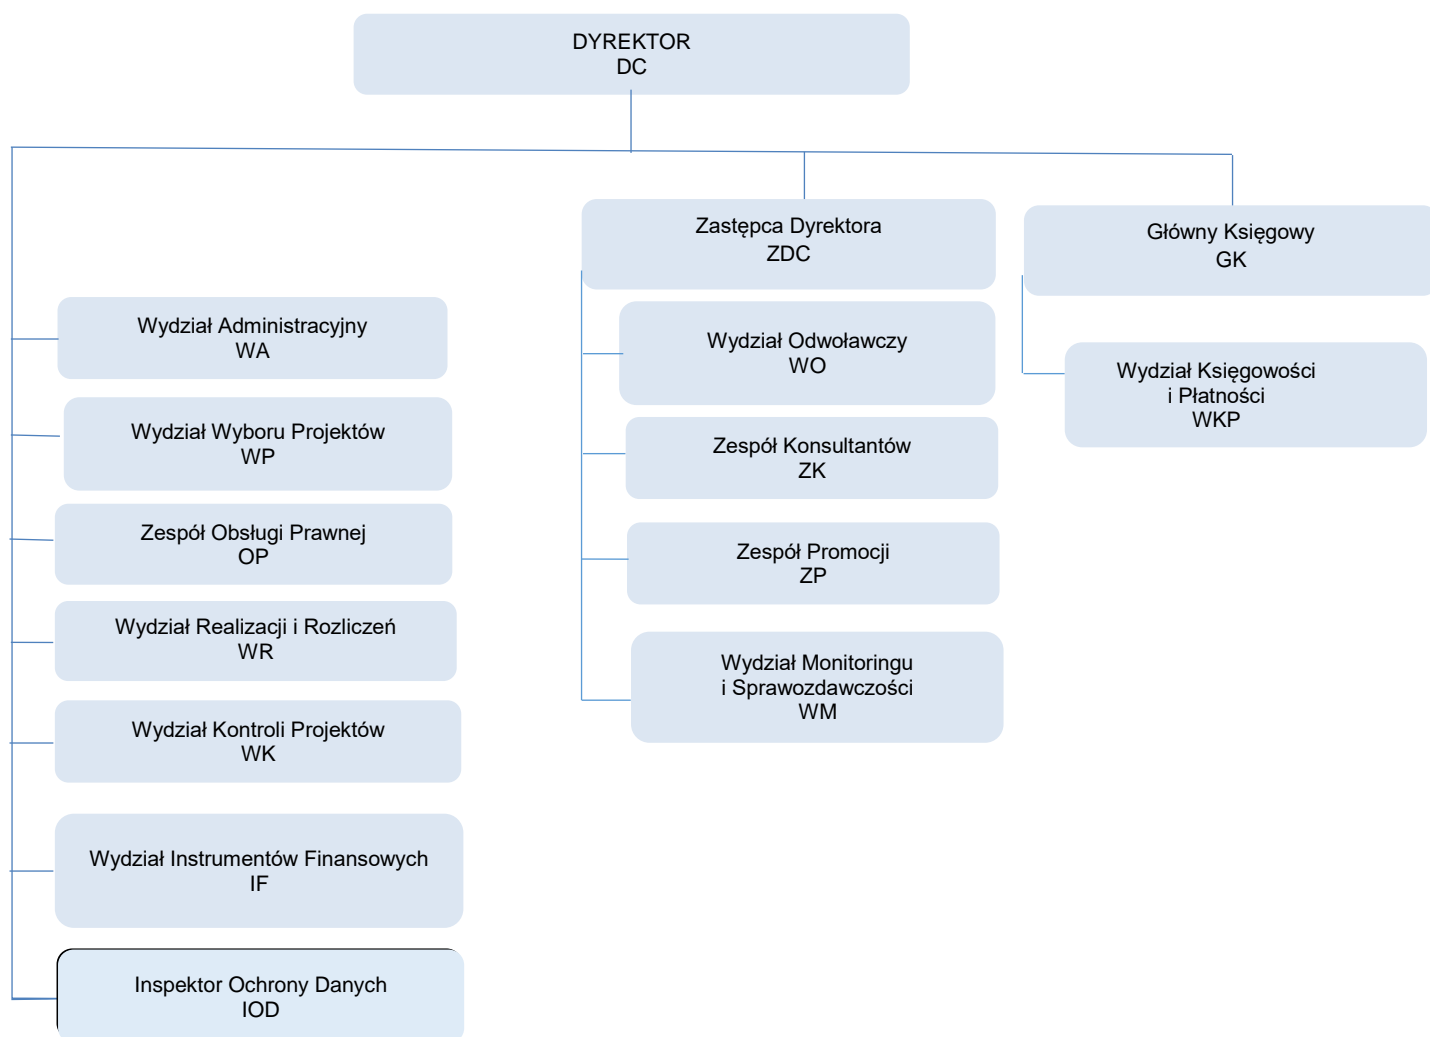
DYREKTOR
DC

Wydział Administracyjny
WA

Wydział Wyboru Projektów
WP

Zespół Obsługi Prawnej
OP

Wydział Realizacji i Rozliczeń
WR

Wydział Kontroli Projektów
WK

Wydział Instrumentów Finansowych
IF

Inspektor Ochrony Danych
IOD

Zastępca Dyrektora
ZDC

Wydział Odwoławczy
WO

Zespół Konsultantów
ZK

Zespół Promocji
ZP

Wydział Monitoringu
i Sprawozdawczości
WM

Główny Księgowy
GK

Wydział Księgowości
i Płatności
WKP